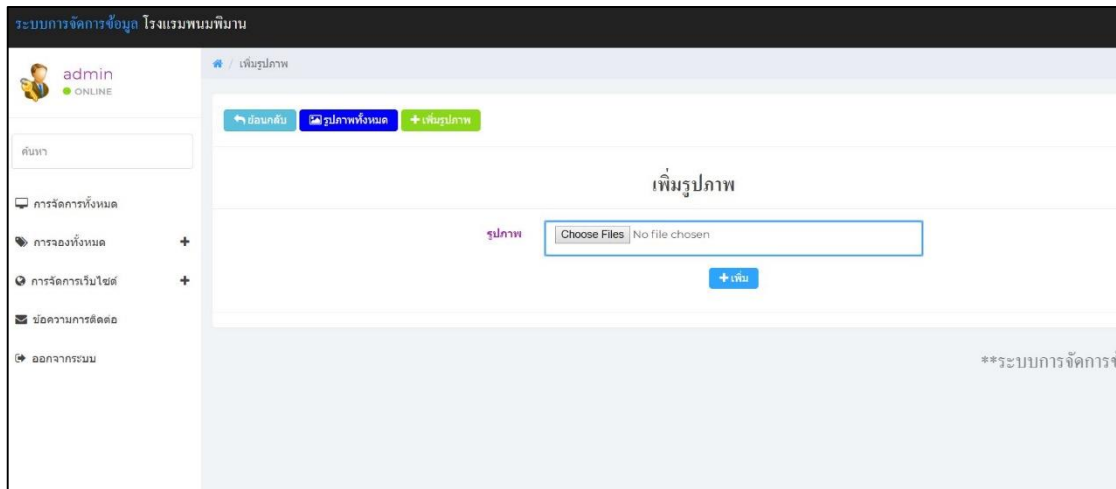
ระบบการจัดการข้อมูล โรงแรมพนมพิมาน

admin
ONLINE

ค้นหา

การจัดการทั้งหมด

การจองทั้งหมด +

การจัดการเว็บไซต์ +

ข้อความการติดต่อ

ออกจากระบบ

/ เพิ่มรูปภาพ

ย้อนกลับ รูปภาพทั้งหมด + เพิ่มรูปภาพ

เพิ่มรูปภาพ

รูปภาพ Choose Files No file chosen

+ เพิ่ม

**ระบบการจัดการข